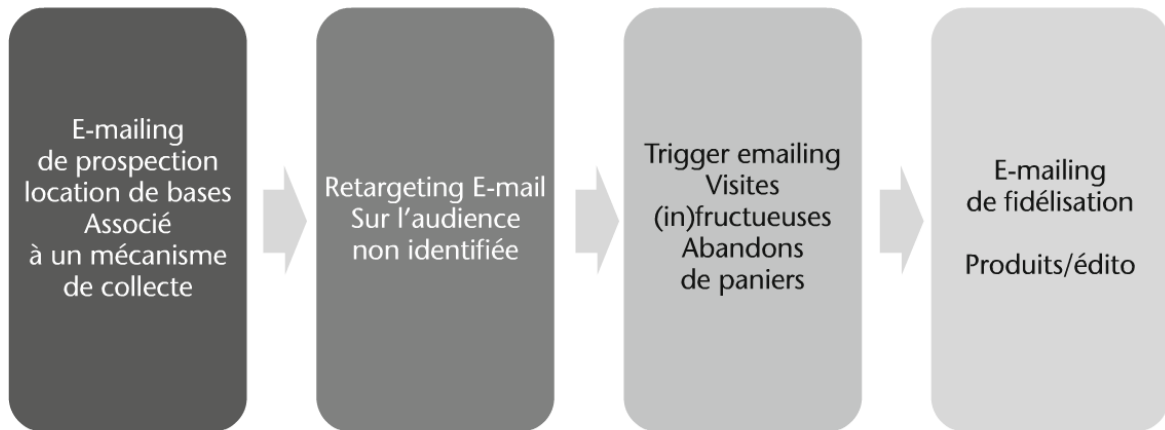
E-mailing
de prospection
location de bases
Associé
à un mécanisme
de collecte

Retargeting E-mail
Sur l'audience
non identifiée

Trigger emailing
Visites
(in)fructueuses
Abandons
de paniers

E-mailing
de fidélisation

Produits/édito